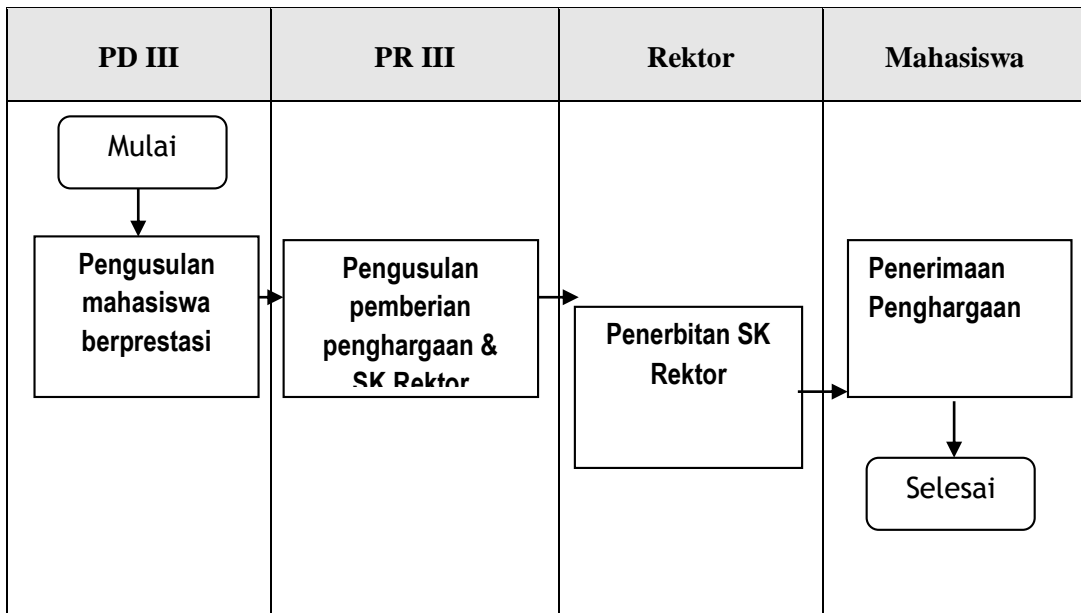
| PD III | PR III | Rektor | Mahasiswa |
|---|---|---|---|
| Mulai | | | |
| Pengusulan mahasiswa berprestasi | Pengusulan pemberian penghargaan & SK Rektor | Penerbitan SK Rektor | Penerimaan Penghargaan |
| | | | Selesai |